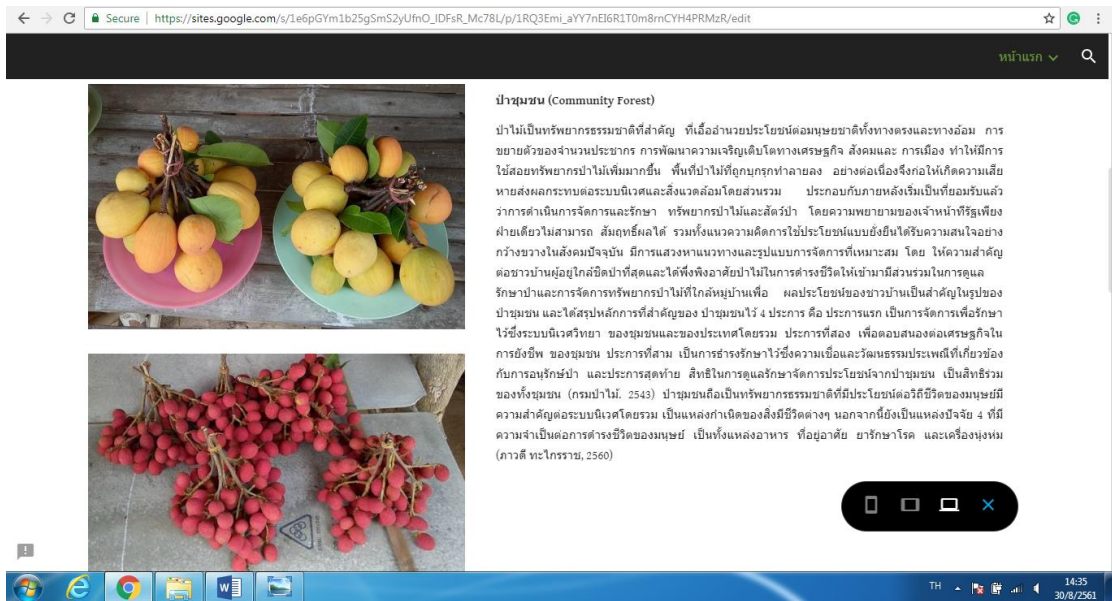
Secure | https://sites.google.com/s/1e6pGYm1b25gSmS2yUfnO_IDFsR_Mc78L/p/1RQ3Emi_aYY7nEI6R1T0m8rnCYH4PRMzR/edit

หน้าแรก

ป่าชุมชน (Community Forest)

ป่าไม้เป็นทรัพยากรธรรมชาติที่สำคัญ ที่เอื้ออำนวยประโยชน์ต่อมนุษยชาติทั้งทางตรงและทางอ้อม การขยายตัวของจำนวนประชากร การพัฒนาความเจริญเติบโตทางเศรษฐกิจ สังคมและ การเมือง ทำให้มีการใช้สอยทรัพยากรป่าไม้เพิ่มมากขึ้น พื้นที่ป่าไม้ที่ถูกบุกรุกทำลายลง อย่างต่อเนื่องจึงก่อให้เกิดความเสียหายส่งผลกระทบต่อระบบนิเวศและสิ่งแวดล้อมโดยส่วนรวม ประกอบกับภายหลังเริ่มเป็นที่ยอมรับแล้วว่าการดำเนินการจัดการและรักษา ทรัพยากรป่าไม้และสัตว์ป่า โดยความพยายามของเจ้าหน้าที่รัฐเพียงฝ่ายเดียวไม่สามารถ สัมฤทธิ์ผลได้ รวมทั้งแนวความคิดการใช้ประโยชน์แบบยั่งยืนได้รับความสนใจอย่างกว้างขวางในสังคมปัจจุบัน มีการแสวงหาแนวทางและรูปแบบการจัดการที่เหมาะสม โดย ให้ความสำคัญต่อชาวบ้านผู้อยู่ใกล้ชิดป่าที่สุดและได้พึ่งพาอาศัยป่าไม้ในการดำรงชีวิตให้เข้ามามีส่วนร่วมในการดูแลรักษาป่าและการจัดการทรัพยากรป่าไม้ที่ใกล้หมู่บ้านเพื่อ ผลประโยชน์ของชาวบ้านเป็นสำคัญในรูปของป่าชุมชน และได้สรุปหลักการที่สำคัญของ ป่าชุมชนไว้ 4 ประการ คือ ประการแรก เป็นการจัดการเพื่อรักษาไว้ซึ่งระบบนิเวศวิทยา ของชุมชนและของประเทศโดยรวม ประการที่สอง เพื่อตอบสนองต่อเศรษฐกิจในการยังชีพ ของชุมชน ประการที่สาม เป็นการธำรงรักษาไว้ซึ่งความเชื่อและวัฒนธรรมประเพณีที่เกี่ยวข้องกับการอนุรักษ์ป่า และประการสุดท้าย สิทธิในการดูแลรักษาจัดการประโยชน์จากป่าชุมชน เป็นสิทธิร่วมของทั้งชุมชน (กรมป่าไม้. 2543) ป่าชุมชนถือเป็นทรัพยากรธรรมชาติที่มีประโยชน์ต่อวิถีชีวิตของมนุษย์มีความสำคัญต่อระบบนิเวศโดยรวม เป็นแหล่งกำเนิดของสิ่งมีชีวิตต่างๆ นอกจากนี้ยังเป็นแหล่งปัจจัย 4 ที่มีความจำเป็นต่อการดำรงชีวิตของมนุษย์ เป็นทั้งแหล่งอาหาร ที่อยู่อาศัย ยารักษาโรค และเครื่องนุ่งห่ม (ภาวดี ทะไกรราช, 2560)

TH 14:35 30/8/2561